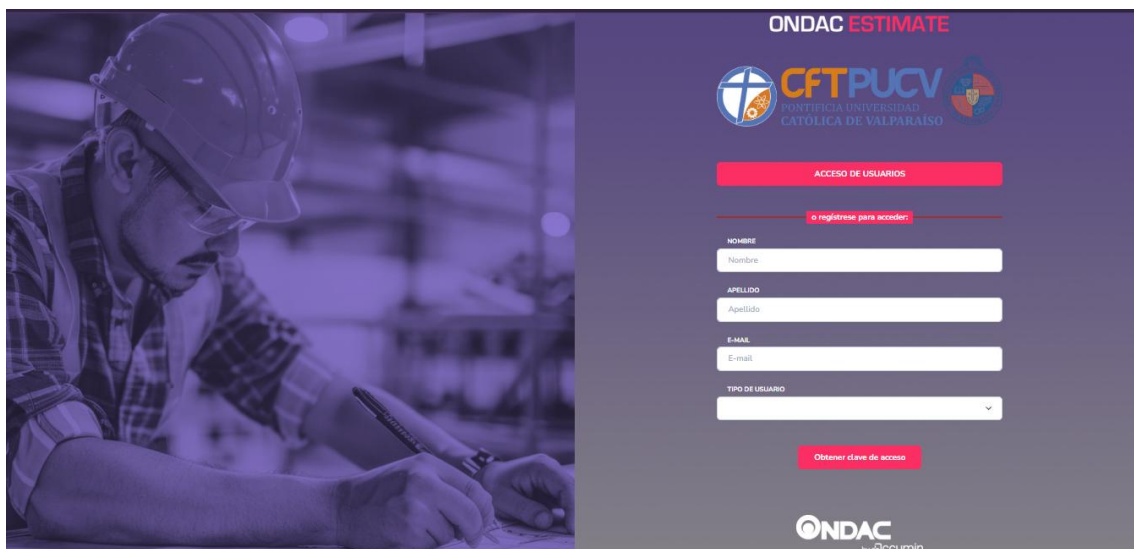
ONDAC ESTIMATE

CFTPUCV
PONTIFICIA UNIVERSIDAD
CATÓLICA DE VALPARAÍSO

ACCESO DE USUARIOS

o regístrese para acceder:

NOMBRE
Nombre

APELLIDO
Apellido

E-MAIL
E-mail

TIPO DE USUARIO

Obtener clave de acceso

ONDAC
Accumin